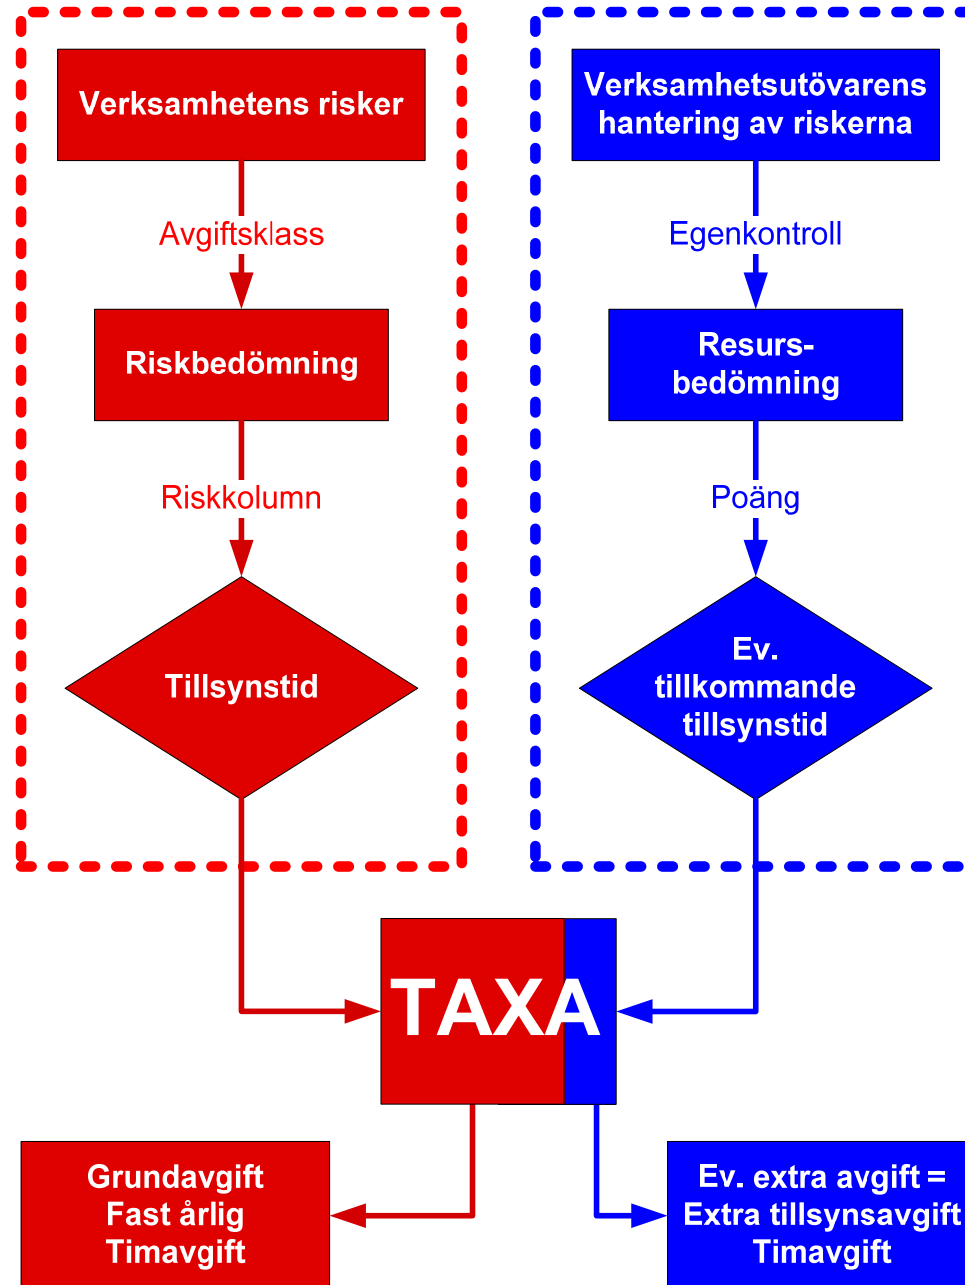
Verksamhetens risker

Avgiftsklass

Riskbedömning

Riskkolumn

Tillsynstid

Verksamhetsutövarens hantering av riskerna

Egenkontroll

Resurs-bedömning

Poäng

Ev. tillkommande tillsynstid

TAXA

Grundavgift
Fast årlig
Timavgift

Ev. extra avgift =
Extra tillsynsavgift
Timavgift